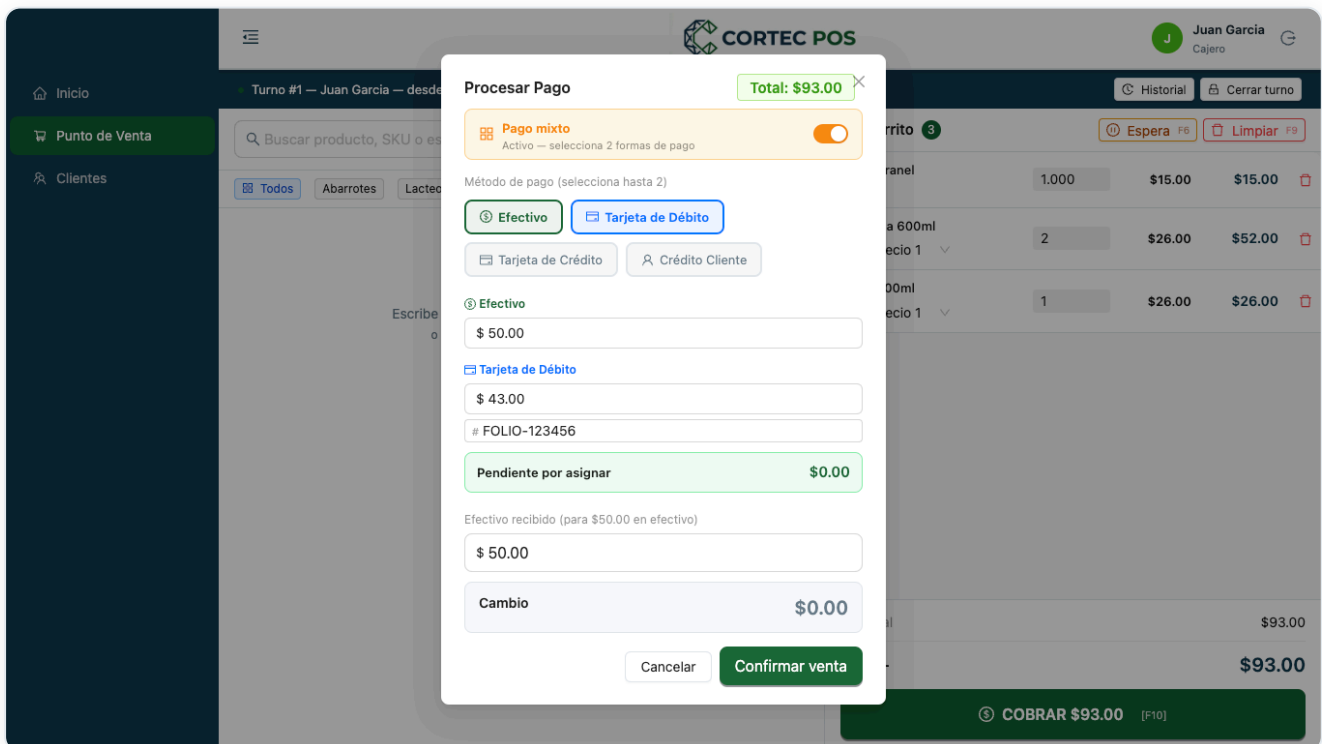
CORTEC POS

J Juan Garcia
Cajero

Inicio
Punto de Venta
Clientes

Turno #1 — Juan Garcia — desde

Historial
Cerrar turno

Buscar producto, SKU o es

Todos
Abarrotes
Lacteo

Escribe
o

rrito 3
Espera F6
Limpiar F9

ranel
1.000
$15.00
$15.00

a 600ml
ecio 1
2
$26.00
$52.00

00ml
ecio 1
1
$26.00
$26.00

al
$93.00

$93.00

COBRAR $93.00 [F10]

Procesar Pago
Total: $93.00

Pago mixto
Activo — selecciona 2 formas de pago

Método de pago (selecciona hasta 2)

Efectivo
Tarjeta de Débito
Tarjeta de Crédito
Crédito Cliente

Efectivo
$ 50.00

Tarjeta de Débito
$ 43.00
# FOLIO-123456

Pendiente por asignar
$0.00

Efectivo recibido (para $50.00 en efectivo)
$ 50.00

Cambio
$0.00

Cancelar
Confirmar venta